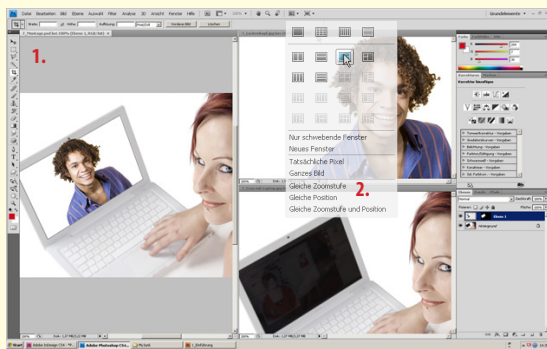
1.

Nur schwebende Fenster
Neues Fenster
Tatsächliche Pixel
Ganzes Bild
Gleiche Zoomstufe
Gleiche Position
Gleiche Zoomstufe und Position

2.

Datei Bearbeiten Bild Ebene Auswahl Filter Analyse 3D Ansicht Fenster Hilfe

Grundelemente

Normal
Ebene 1
Hintergrund

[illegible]